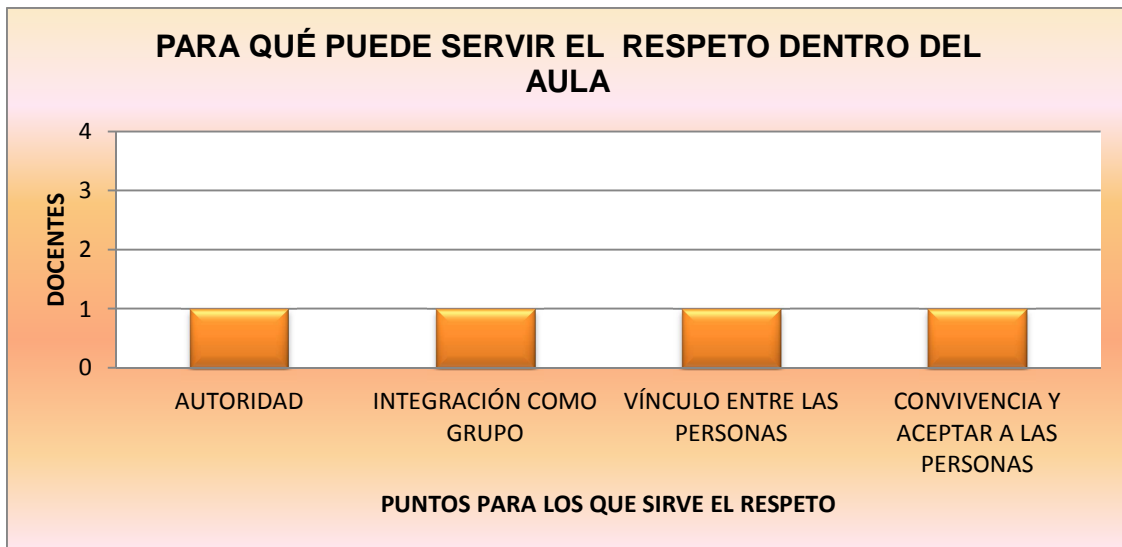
PARA QUÉ PUEDE SERVIR EL RESPETO DENTRO DEL AULA

DOCENTES

4
3
2
1
0

AUTORIDAD

INTEGRACIÓN COMO GRUPO

VÍNCULO ENTRE LAS PERSONAS

CONVIVENCIA Y ACEPTAR A LAS PERSONAS

PUNTOS PARA LOS QUE SIRVE EL RESPETO